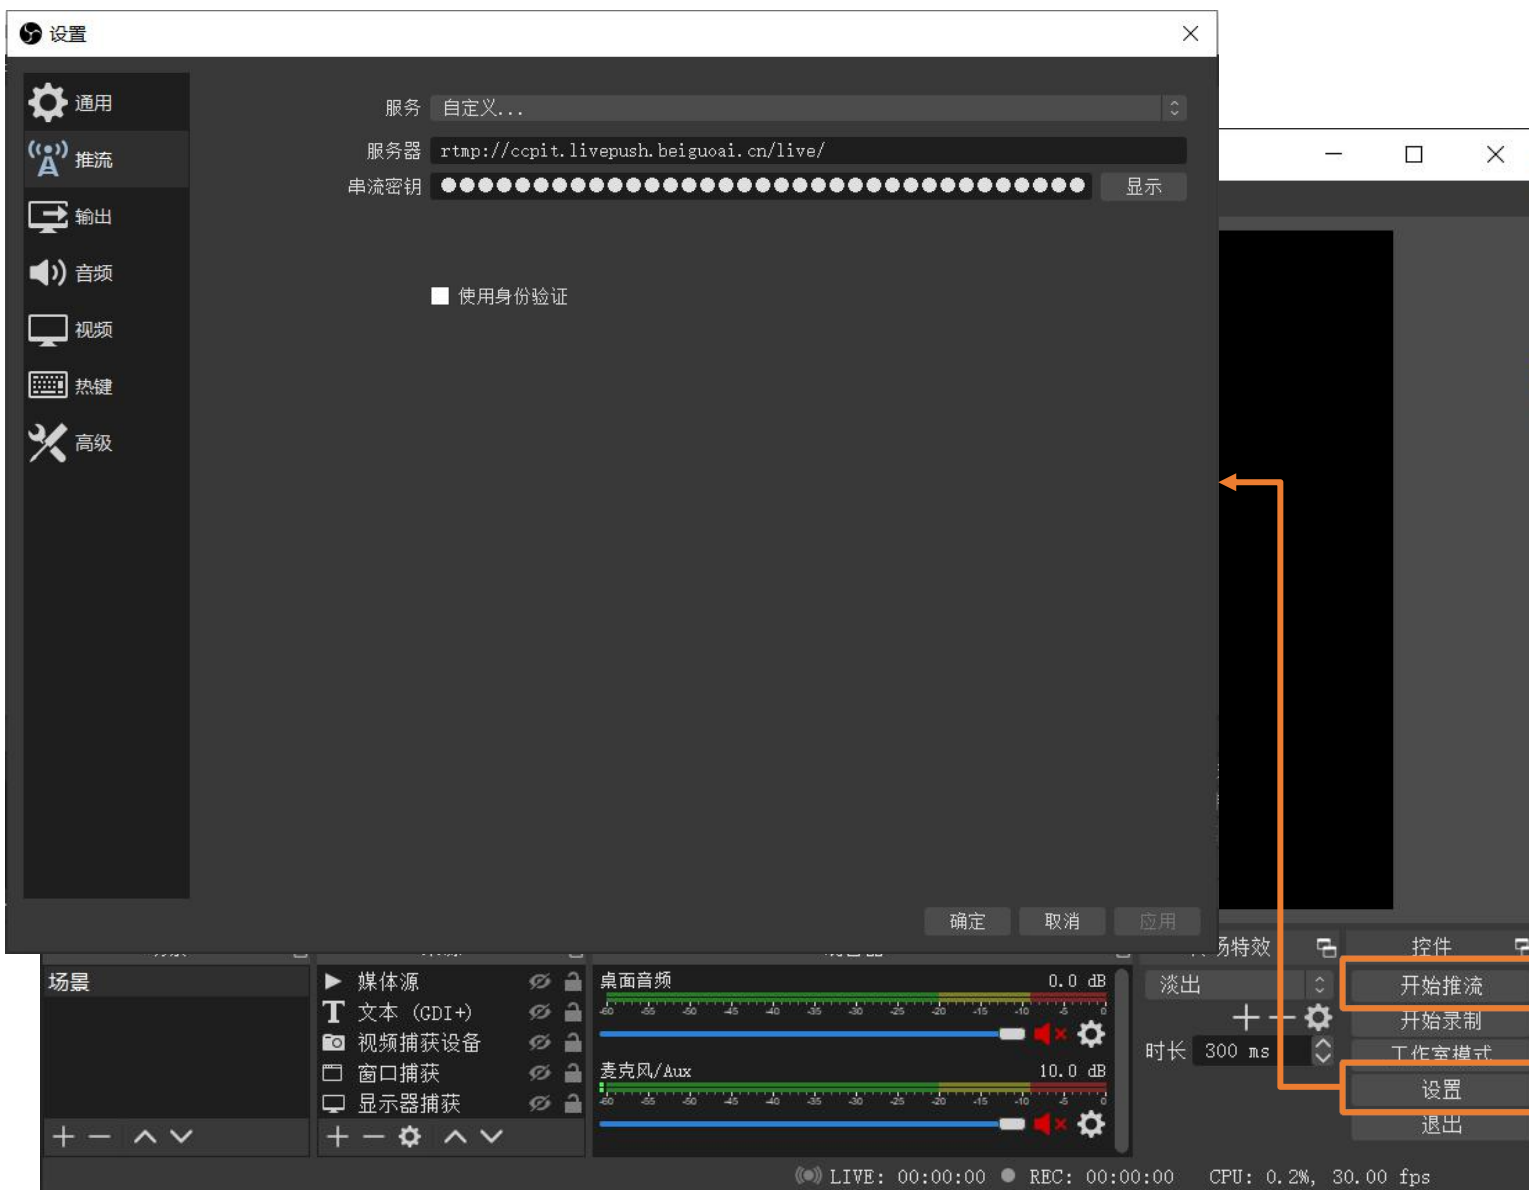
设置

通用
推流
输出
音频
视频
热键
高级

服务 自定义...
服务器 rtmp://ccpit.livepush.beiguoai.cn/live/
串流密钥 ●●●●●●●●●●●●●●●●●●●●●●●●●●●●●●●●●●●● 显示

使用身份验证

确定 取消 应用

场景
媒体源
文本 (GDI+)
视频捕获设备
窗口捕获
显示器捕获

桌面音频 0.0 dB
-60 -55 -50 -45 -40 -35 -30 -25 -20 -15 -10 -5 0
麦克风/Aux 10.0 dB
-60 -55 -50 -45 -40 -35 -30 -25 -20 -15 -10 -5 0

场特效
淡出
时长 300 ms

控件
开始推流
开始录制
工作室模式
设置
退出

LIVE: 00:00:00 REC: 00:00:00 CPU: 0.2%, 30.00 fps